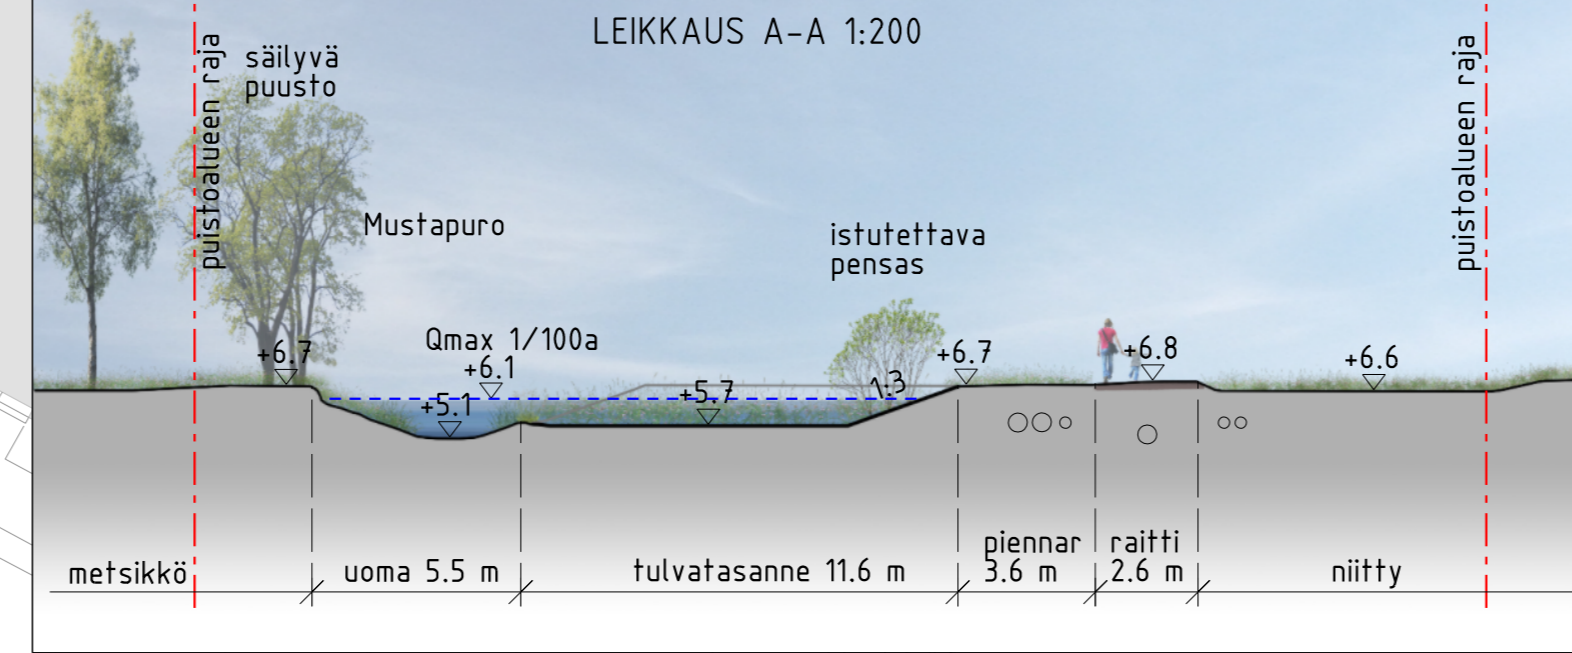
LEIKKAUS A-A 1:200

puistoalueen raja

säilyvä puusto

Mustapuro

istutettava pensas

puistoalueen raja

Qmax 1/100a

+6.7

+6.1

+5.1

+5.7

1:3

+6.7

+6.8

+6.6

metsikkö

uoma 5.5 m

tulvatasanne 11.6 m

piennar 3.6 m

raitti 2.6 m

niitty